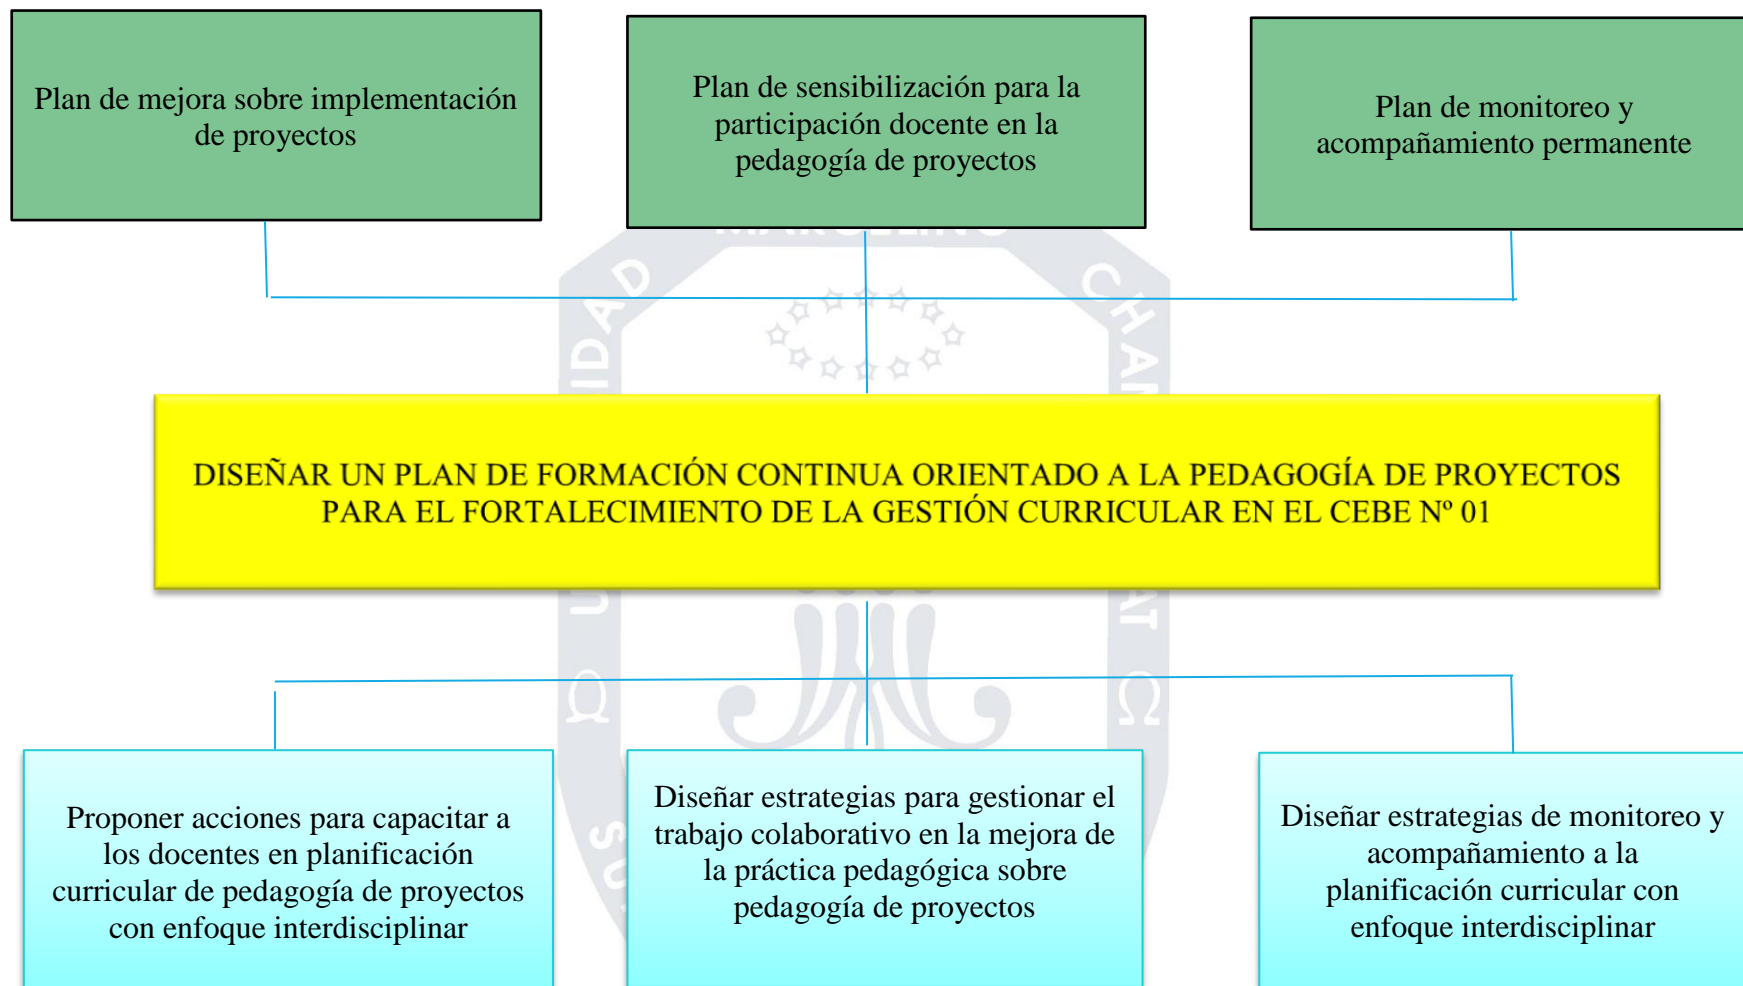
Plan de mejora sobre implementación de proyectos

Plan de sensibilización para la participación docente en la pedagogía de proyectos

Plan de monitoreo y acompañamiento permanente

DISEÑAR UN PLAN DE FORMACIÓN CONTINUA ORIENTADO A LA PEDAGOGÍA DE PROYECTOS PARA EL FORTALECIMIENTO DE LA GESTIÓN CURRICULAR EN EL CEBE Nº 01

Proponer acciones para capacitar a los docentes en planificación curricular de pedagogía de proyectos con enfoque interdisciplinar

Diseñar estrategias para gestionar el trabajo colaborativo en la mejora de la práctica pedagógica sobre pedagogía de proyectos

Diseñar estrategias de monitoreo y acompañamiento a la planificación curricular con enfoque interdisciplinar